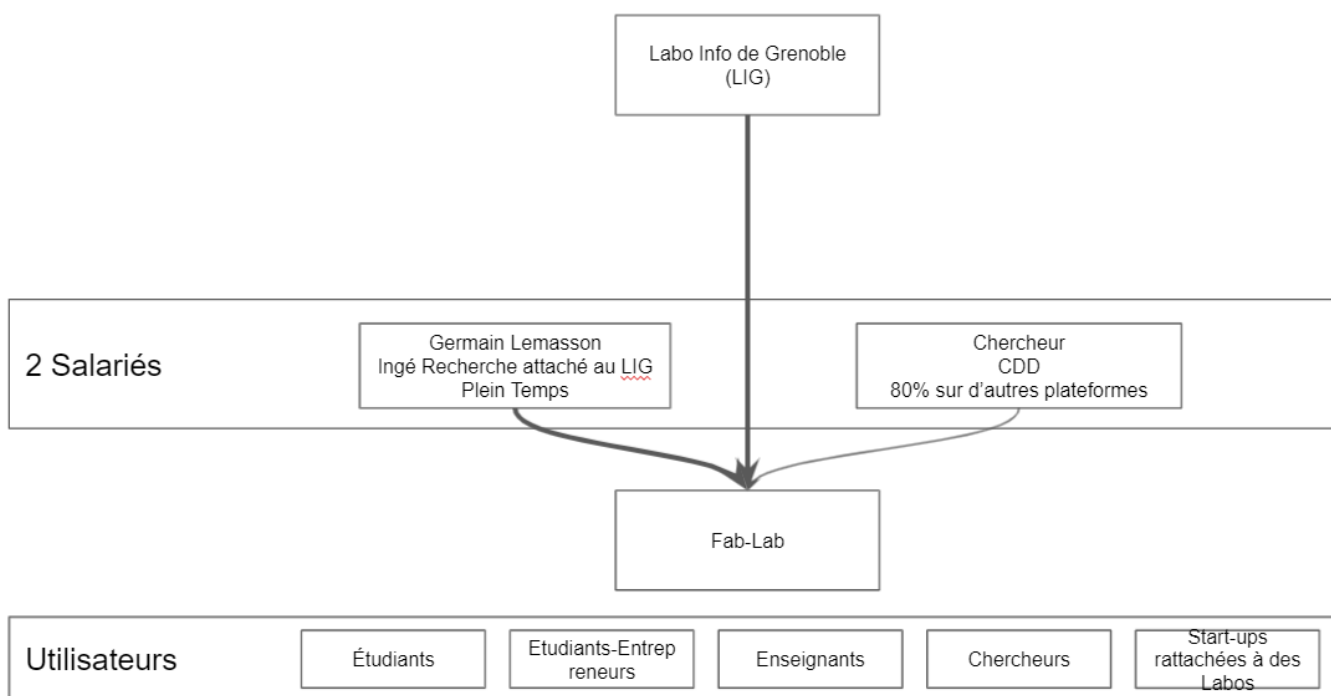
Labo Info de Grenoble
(LIG)

2 Salariés

Germain Lemasson
Ingé Recherche attaché au LIG
Plein Temps

Chercheur
CDD
80% sur d'autres plateformes

Fab-Lab

Utilisateurs

Étudiants

Etudiants-Entrepreneurs

Enseignants

Chercheurs

Start-ups rattachées à des Labos